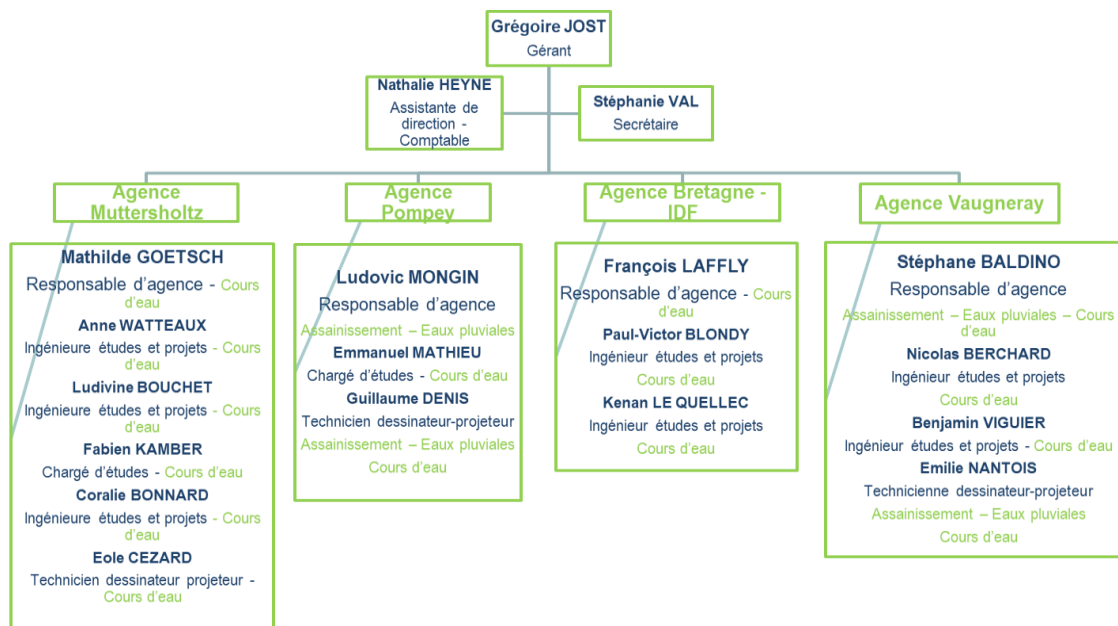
Grégoire JOST
Gérant

Nathalie HEYNE
Assistante de direction - Comptable

Stéphanie VAL
Secrétaire

Agence Muttersholtz

Mathilde GOETSCH
Responsable d'agence - Cours d'eau
Anne WATTEAUX
Ingénieure études et projets - Cours d'eau
Ludivine BOUCHET
Ingénieure études et projets - Cours d'eau
Fabien KAMBER
Chargé d'études - Cours d'eau
Coralie BONNARD
Ingénieure études et projets - Cours d'eau
Eole CEZARD
Technicien dessinateur projeteur - Cours d'eau

Agence Pompey

Ludovic MONGIN
Responsable d'agence
Assainissement – Eaux pluviales
Emmanuel MATHIEU
Chargé d'études - Cours d'eau
Guillaume DENIS
Technicien dessinateur-projeteur
Assainissement – Eaux pluviales
Cours d'eau

Agence Bretagne - IDF

François LAFFLY
Responsable d'agence - Cours d'eau
Paul-Victor BLONDY
Ingénieur études et projets
Cours d'eau
Kenan LE QUELLEC
Ingénieur études et projets
Cours d'eau

Agence Vaugneray

Stéphane BALDINO
Responsable d'agence
Assainissement – Eaux pluviales – Cours d'eau
Nicolas BERCHARD
Ingénieur études et projets
Cours d'eau
Benjamin VIGUIER
Ingénieur études et projets - Cours d'eau
Emilie NANTOIS
Technicienne dessinateur-projeteur
Assainissement – Eaux pluviales
Cours d'eau